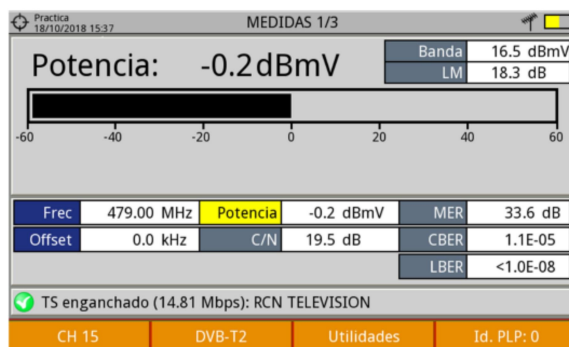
Practica
18/10/2018 15:37

MEDIDAS 1/3

Potencia: -0.2dBmV

| Banda | 16.5 dBmV |
|---|---|
| LM | 18.3 dB |

-60 -40 -20 0 20 40 60

| Frec | 479.00 MHz | Potencia | -0.2 dBmV | MER | 33.6 dB |
|---|---|---|---|---|---|
| Offset | 0.0 kHz | C/N | 19.5 dB | CBER | 1.1E-05 |
| | | | | LBER | <1.0E-08 |

TS enganchado (14.81 Mbps): RCN TELEVISION

CH 15 | DVB-T2 | Utilidades | Id. PLP: 0